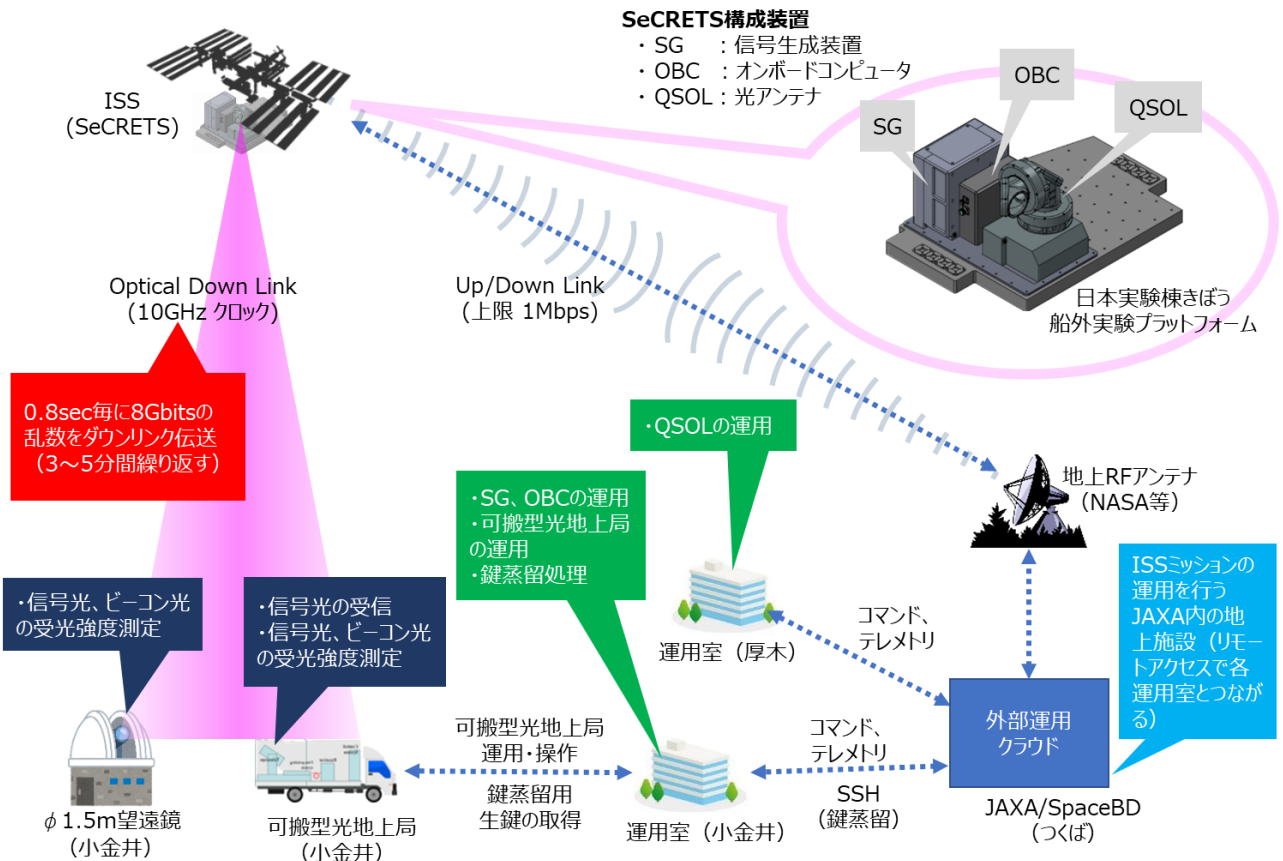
SeCRETS構成装置
・SG　：信号生成装置
・OBC　：オンボードコンピュータ
・QSOL：光アンテナ

ISS
(SeCRETS)

OBC
SG
QSOL

日本実験棟きぼう
船外実験プラットフォーム

Optical Down Link
(10GHz クロック)

0.8sec毎に8Gbitsの乱数をダウンリンク伝送
(3～5分間繰り返す)

Up/Down Link
(上限 1Mbps)

・QSOLの運用

・SG、OBCの運用
・可搬型光地上局の運用
・鍵蒸留処理

地上RFアンテナ
(NASA等)

ISSミッションの運用を行うJAXA内の地上施設（リモートアクセスで各運用室とつながる）

・信号光、ビーコン光の受光強度測定

・信号光の受信
・信号光、ビーコン光の受光強度測定

運用室（厚木）

コマンド、
テレメトリ

外部運用
クラウド

可搬型光地上局
運用・操作

鍵蒸留用
生鍵の取得

コマンド、
テレメトリ

SSH
(鍵蒸留)

$\phi$1.5m望遠鏡
(小金井)

可搬型光地上局
(小金井)

運用室（小金井）

JAXA/SpaceBD
(つくば)